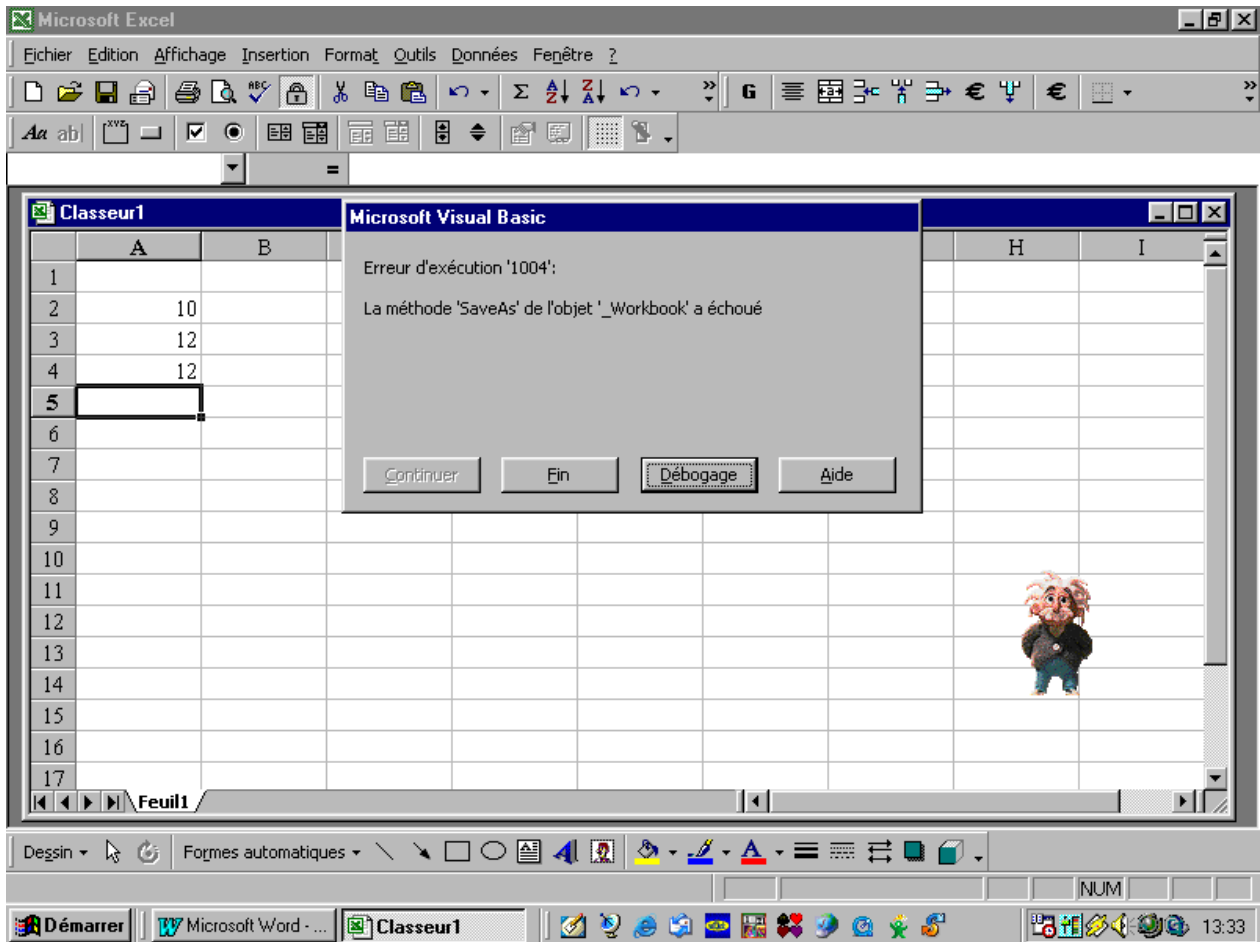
Microsoft Excel

Fichier Edition Affichage Insertion Format Outils Données Fenêtre ?

G €

Classeur1

Microsoft Visual Basic

Erreur d'exécution '1004':

La méthode 'SaveAs' de l'objet '_Workbook' a échoué

Continuer Fin Débogage Aide

| | A | B | H | I |
|---|---|---|---|---|
| 1 | | | | |
| 2 | 10 | | | |
| 3 | 12 | | | |
| 4 | 12 | | | |
| 5 | | | | |
| 6 | | | | |
| 7 | | | | |
| 8 | | | | |
| 9 | | | | |
| 10 | | | | |
| 11 | | | | |
| 12 | | | | |
| 13 | | | | |
| 14 | | | | |
| 15 | | | | |
| 16 | | | | |
| 17 | | | | |

Feuil1

Dessin Formes automatiques

NUM

Démarrer Microsoft Word - ... Classeur1 13:33